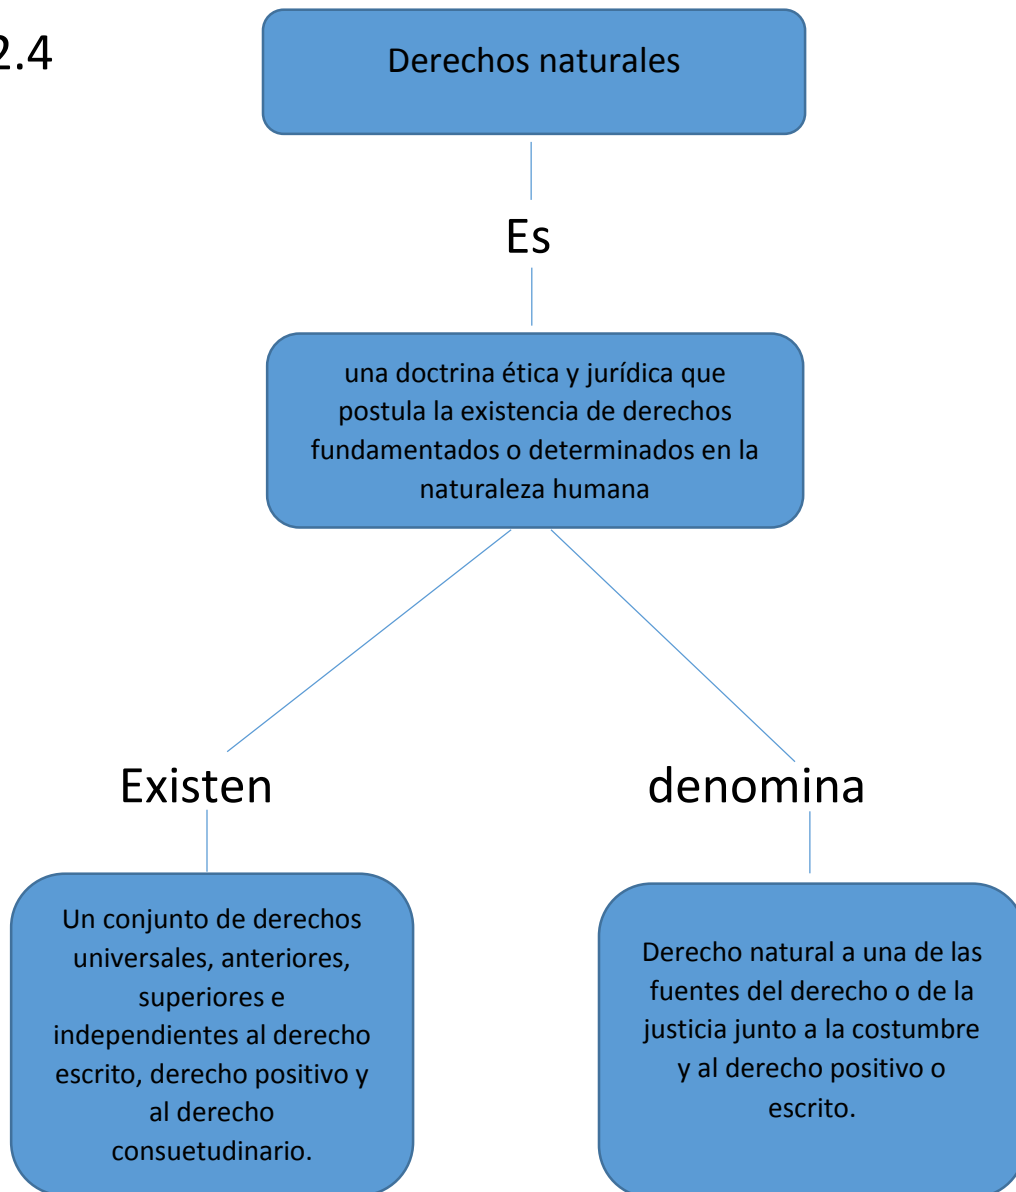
2.4

Derechos naturales

Es

una doctrina ética y jurídica que postula la existencia de derechos fundamentados o determinados en la naturaleza humana

Existen

Un conjunto de derechos universales, anteriores, superiores e independientes al derecho escrito, derecho positivo y al derecho consuetudinario.

denomina

Derecho natural a una de las fuentes del derecho o de la justicia junto a la costumbre y al derecho positivo o escrito.